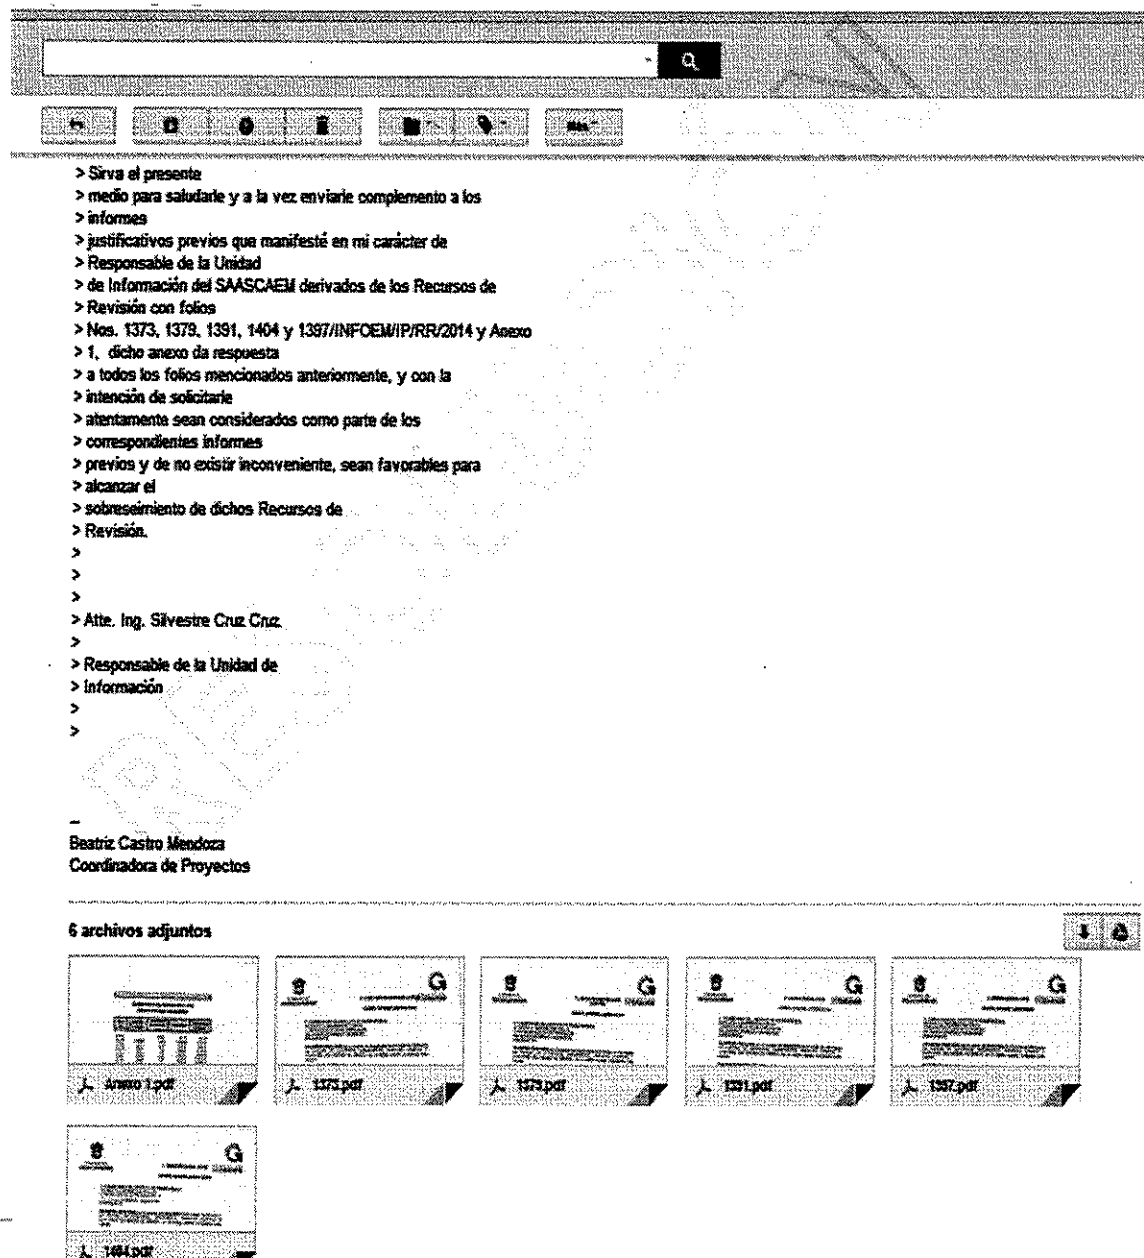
Más

> Sirva el presente
> medio para saludarle y a la vez enviarle complemento a los
> informes
> justificativos previos que manifesté en mi carácter de
> Responsable de la Unidad
> de Información del SAASCAEM derivados de los Recursos de
> Revisión con folios
> Nos. 1373, 1379, 1391, 1404 y 1397/INFOEM/IP/RR/2014 y Anexo
> 1, dicho anexo da respuesta
> a todos los folios mencionados anteriormente, y con la
> intención de solicitarle
> atentamente sean considerados como parte de los
> correspondientes informes
> previos y de no existir inconveniente, sean favorables para
> alcanzar el
> sobreseimiento de dichos Recursos de
> Revisión.
>
>
>
> Atte. Ing. Silvestre Cruz Cruz.
>
> Responsable de la Unidad de
> Información
>
>

--
Beatriz Castro Mendoza
Coordinadora de Proyectos

6 archivos adjuntos

Anexo 1.pdf
1373.pdf
1379.pdf
1391.pdf
1397.pdf
1404.pdf